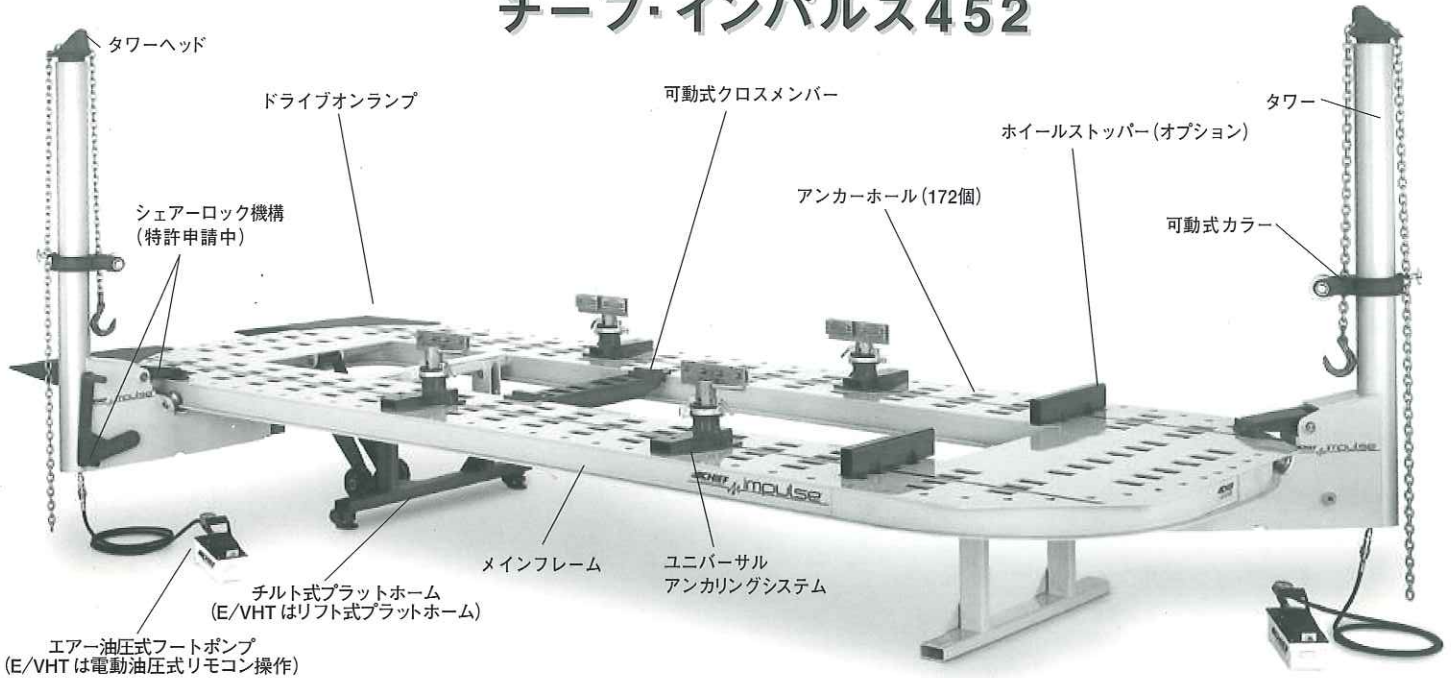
チーフ・インパルス452

タワーヘッド

ドライブオンランプ

可動式クロスメンバー

タワー

ホイールストッパー(オプション)

アンカーホール(172個)

シェアーロック機構
(特許申請中)

可動式カラー

impulse

impulse

impulse

メインフレーム

ユニバーサル
アンカリングシステム

チルト式プラットホーム
(E/VHT はリフト式プラットホーム)

エアー油圧式フートポンプ
(E/VHT は電動油圧式リモコン操作)